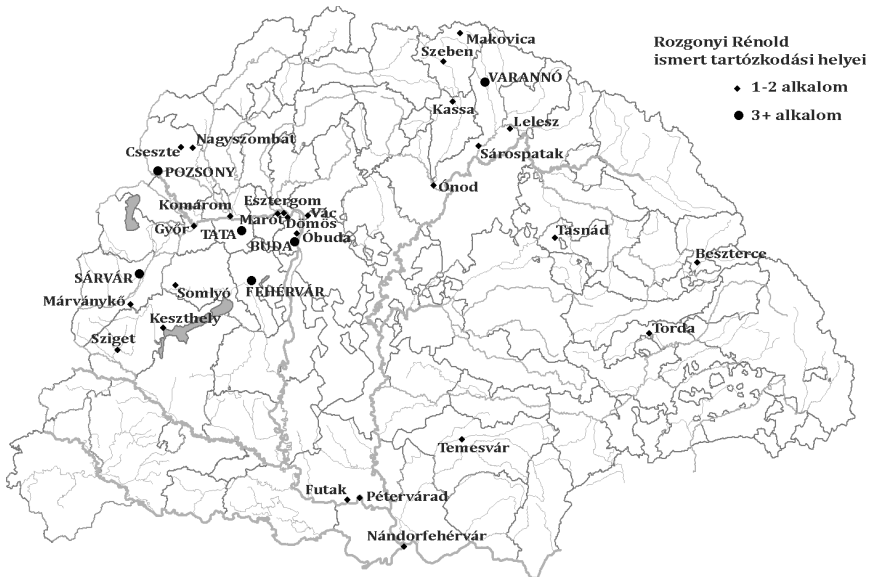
Rozgonyi Rénold ismert tartózkodási helyei
1-2 alkalom
3+ alkalom

Makovica
Szeben
VARANNÓ
Kassa
Lelesz
Sárospatak
Ónod
Nagyszombat
Csesztte
POZSONY
Esztergom
Komárom
Marót
Vác
Győr
TATA
Dömös
BUDA
Óbuda
Tasnád
Beszterce
SÁRVÁR
Somlyó
FEHÉRVÁR
Márványkő
Keszthely
Sziget
Torda
Temesvár
Futak
Pétervárad
Nándorfehérvár